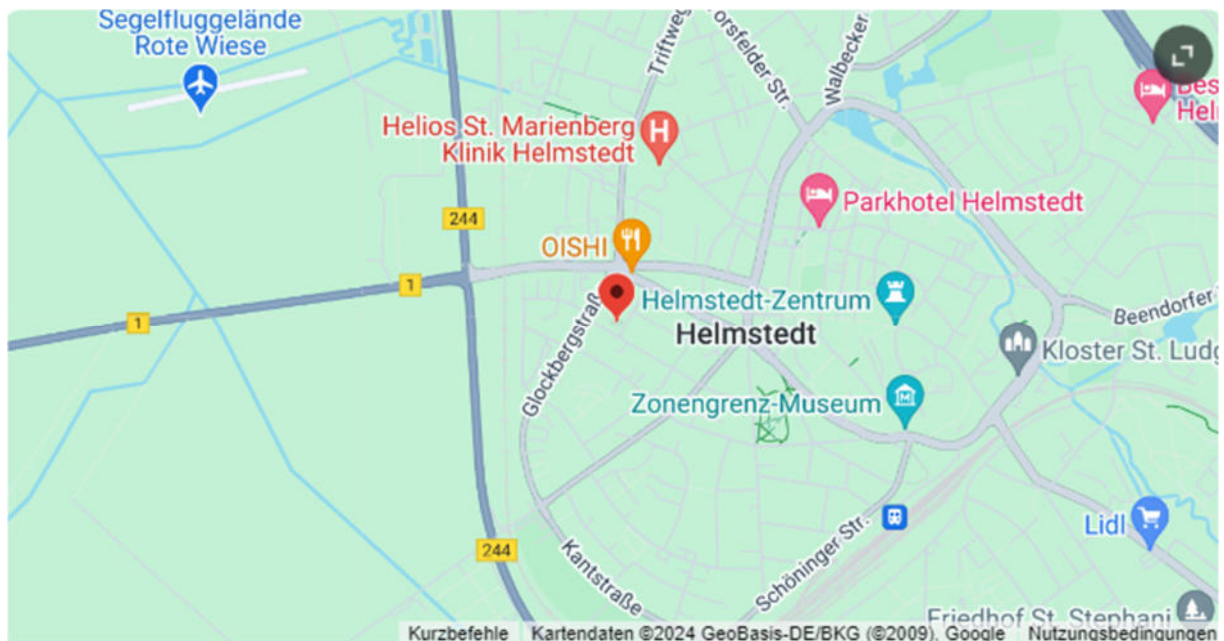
Segelfluggelände Rote Wiese

Triftweg

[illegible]orsfelder Str.

Walbecker

Bes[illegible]
Hel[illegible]

Helios St. Marienberg Klinik Helmstedt

Parkhotel Helmstedt

244

OISHI

1

1

Helmstedt-Zentrum

Beendorfer

Helmstedt

Kloster St. Ludg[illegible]

Glockbergstraß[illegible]

Zonengrenz-Museum

Lidl

244

Kantstraße

Schöninger Str.

Friedhof St. Stephani

Kurzbefehle Kartendaten ©2024 GeoBasis-DE/BKG (©2009), Google Nutzungsbedingungen